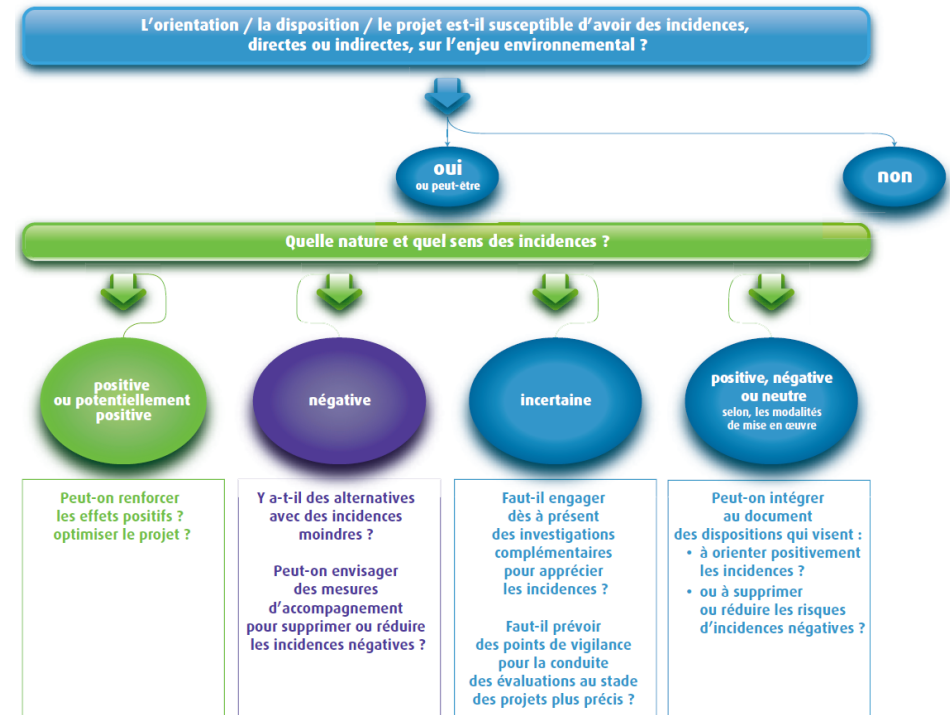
L'orientation / la disposition / le projet est-il susceptible d'avoir des incidences, directes ou indirectes, sur l'enjeu environnemental ?

oui
ou peut-être

non

Quelle nature et quel sens des incidences ?

positive ou potentiellement positive

négative

incertaine

positive, négative ou neutre
selon, les modalités de mise en œuvre

Peut-on renforcer les effets positifs ? optimiser le projet ?

Y a-t-il des alternatives avec des incidences moindres ?

Peut-on envisager des mesures d'accompagnement pour supprimer ou réduire les incidences négatives ?

Faut-il engager dès à présent des investigations complémentaires pour apprécier les incidences ?

Faut-il prévoir des points de vigilance pour la conduite des évaluations au stade des projets plus précis ?

Peut-on intégrer au document des dispositions qui visent :
• à orienter positivement les incidences ?
• ou à supprimer ou réduire les risques d'incidences négatives ?